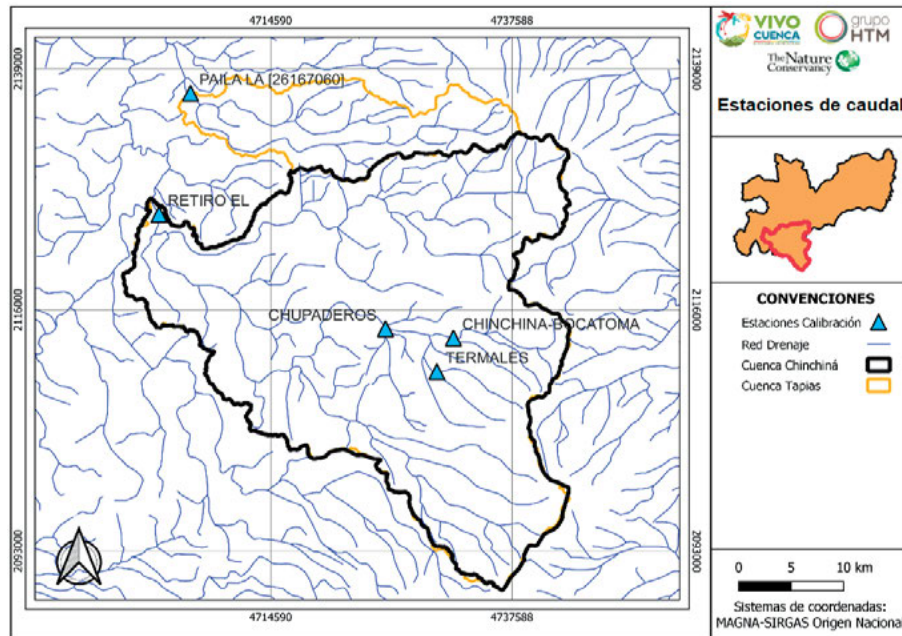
4714590
4737588
2139000
2139000
2116000
2116000
2093000
2093000
4714590
4737588

PAILA LA [26167060]
RETIRO EL
CHUPADEROS
CHINCHINA-BOCATOMA
TERMALES

VIVO CUENCA
grupo HTM
The Nature Conservancy

Estaciones de caudal

CONVENCIONES
Estaciones Calibración
Red Drenaje
Cuenca Chinchiná
Cuenca Tapias

0 5 10 km

Sistemas de coordenadas:
MAGNA-SIRGAS Origen Naciona